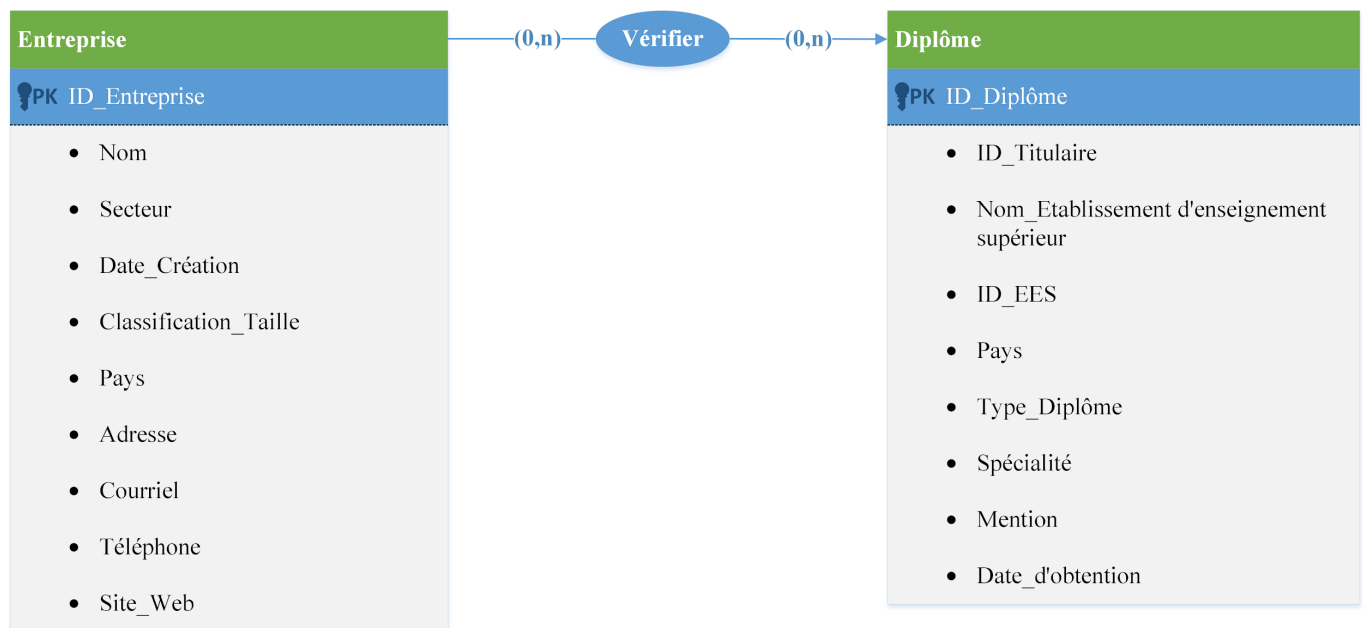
Entreprise

PK ID_Entreprise

- Nom
- Secteur
- Date_Création
- Classification_Taille
- Pays
- Adresse
- Courriel
- Téléphone
- Site_Web

(0,n) Vérifier (0,n)

Diplôme

PK ID_Diplôme

- ID_Titulaire
- Nom_Etablissement d'enseignement supérieur
- ID_EES
- Pays
- Type_Diplôme
- Spécialité
- Mention
- Date_d'obtention